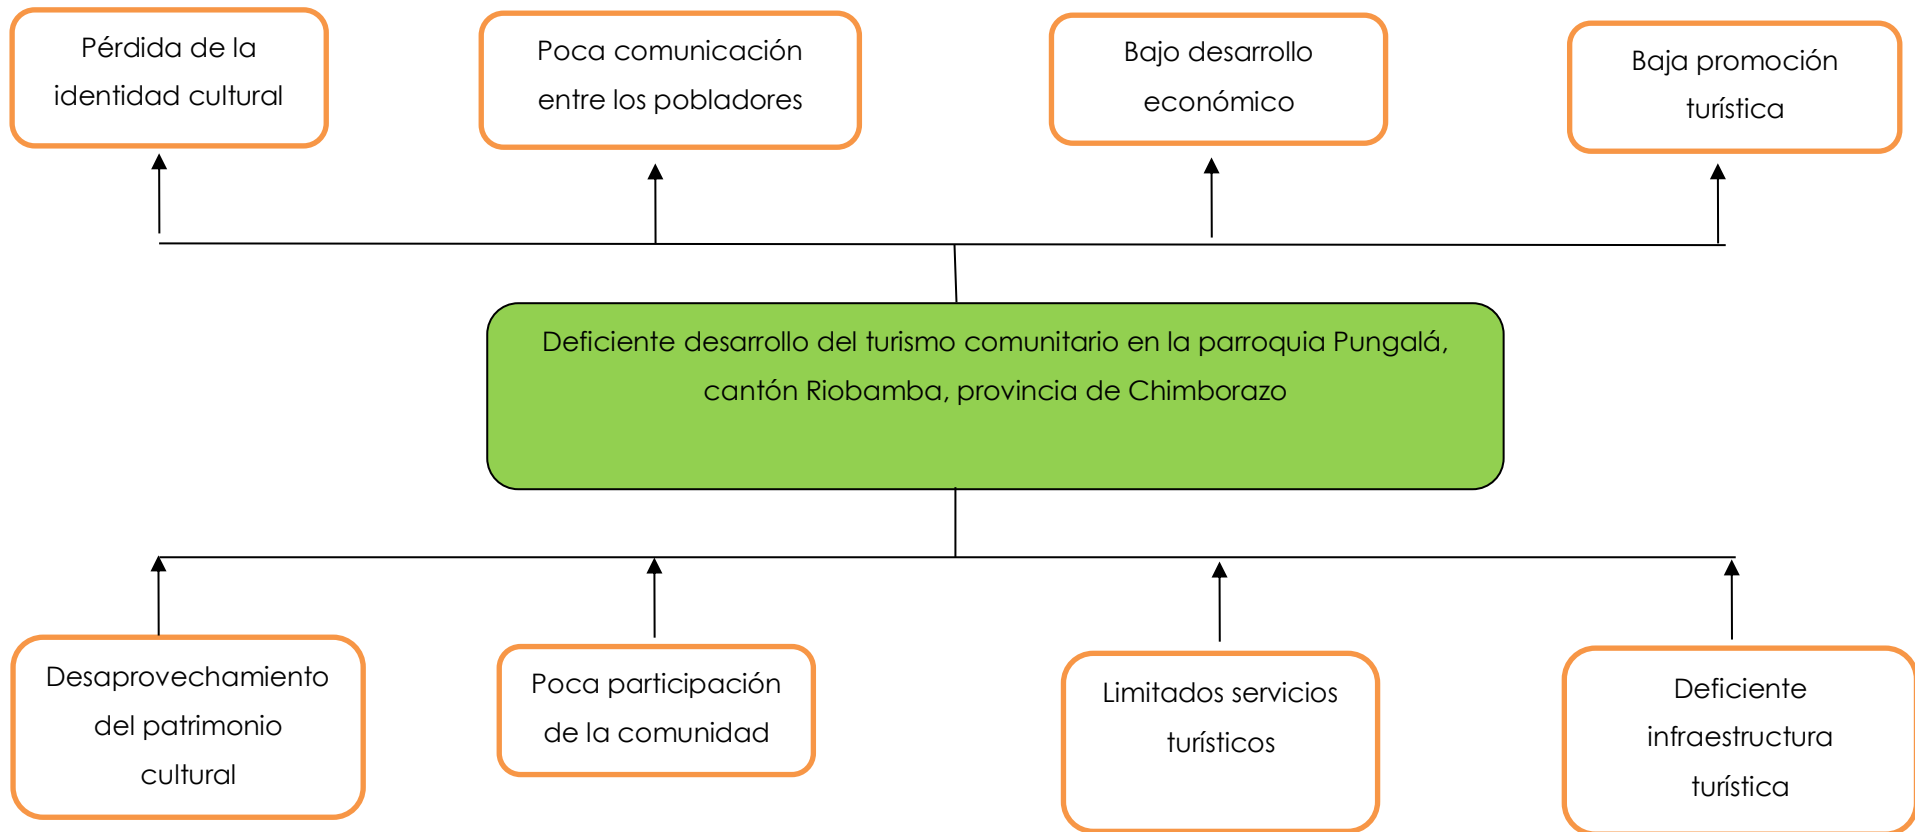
Pérdida de la identidad cultural

Poca comunicación entre los pobladores

Bajo desarrollo económico

Baja promoción turística

Deficiente desarrollo del turismo comunitario en la parroquia Pungalá, cantón Riobamba, provincia de Chimborazo

Desaprovechamiento del patrimonio cultural

Poca participación de la comunidad

Limitados servicios turísticos

Deficiente infraestructura turística